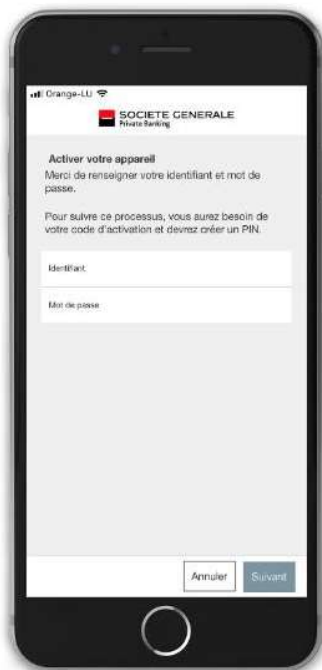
Orange-LU

SOCIETE GENERALE
Private Banking

Activer votre appareil
Merci de renseigner votre identifiant et mot de passe.

Pour suivre ce processus, vous aurez besoin de votre code d'activation et devrez créer un PIN.

Identifiant

Mot de passe

Annuler

Suivant